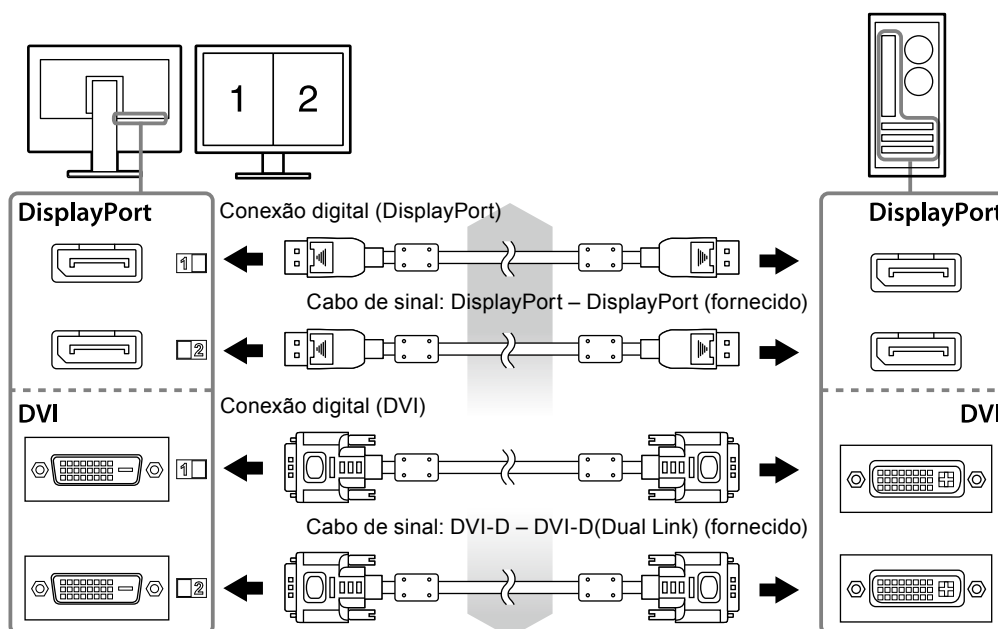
1 2

DisplayPort

Conexão digital (DisplayPort)

DisplayPort

1

Cabo de sinal: DisplayPort – DisplayPort (fornecido)

2

DVI

Conexão digital (DVI)

DVI

1

Cabo de sinal: DVI-D – DVI-D(Dual Link) (fornecido)

2